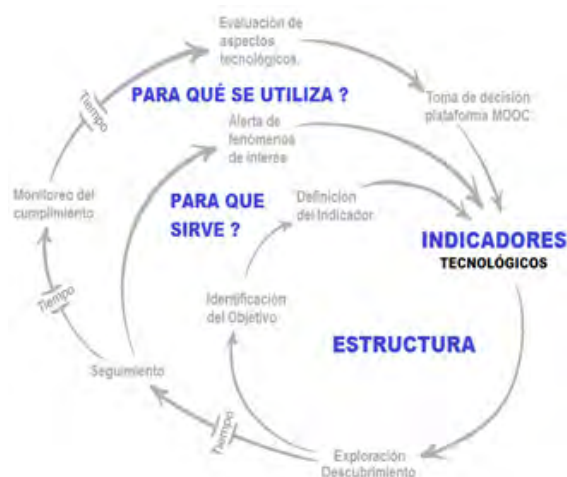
Evaluación de aspectos tecnológicos.

PARA QUÉ SE UTILIZA ?

Toma de decisión plataforma MOOC

Tiempo

Alerta de fenómenos de interés

Monitoreo del cumplimiento

PARA QUE SIRVE ?

Definición del Indicador

INDICADORES
TECNOLÓGICOS

Tiempo

Identificación del Objetivo

ESTRUCTURA

Seguimiento

Tiempo

Exploración Descubrimiento